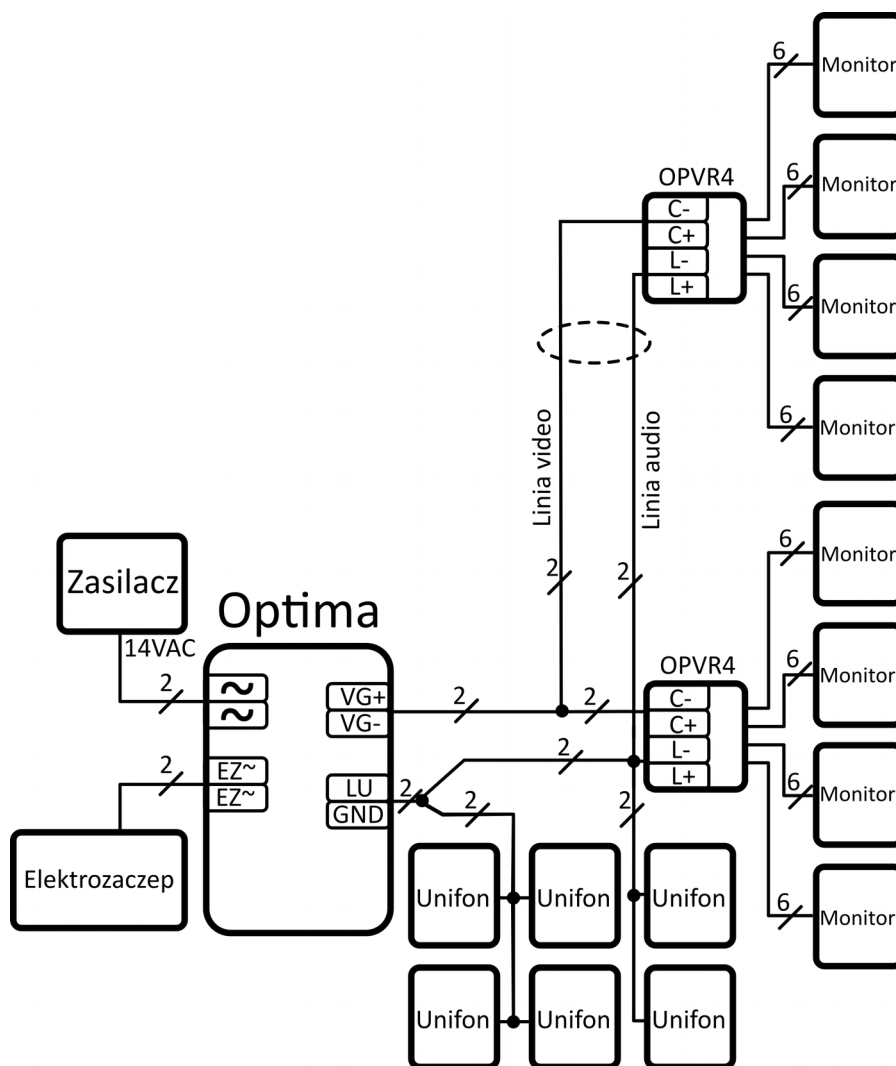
6
Monitor
OPVR4
C-
C+
L-
L+
6
Monitor
6
Monitor
6
Monitor
Linia video
Linia audio
2
2
6
Monitor
Zasilacz
14VAC
Optima
OPVR4
6
Monitor
2
~
~
VG+
VG-
2
2
C-
C+
L-
L+
2
6
Monitor
2
EZ~
EZ~
LU
GND
2
2
2
Elektrozaczep
6
Monitor
Unifon
Unifon
Unifon
Unifon
Unifon
Unifon